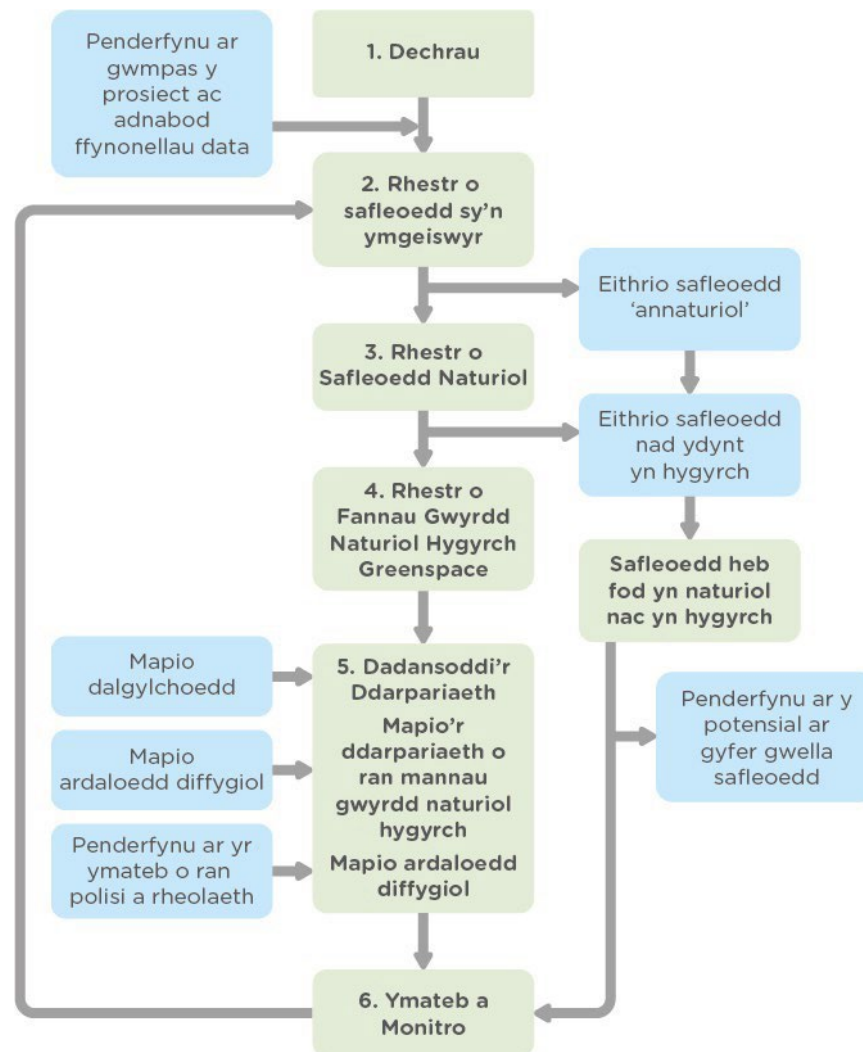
Penderfynu ar gwmpas y prosiect ac adnabod ffynonellau data

1. Dechrau

2. Rhestr o safleoedd sy'n ymgeiswyr

Eithrio safleoedd 'annaturiol'

3. Rhestr o Safleoedd Naturiol

Eithrio safleoedd nad ydynt yn hygyrch

4. Rhestr o Fannau Gwyrdd Naturiol Hygyrch Greenspace

Safleoedd heb fod yn naturiol nac yn hygyrch

Mapio dalgylchoedd

Mapio ardaloedd diffygiol

Penderfynu ar yr ymateb o ran polisi a rheolaeth

5. Dadansoddi'r Ddarpariaeth
Mapio'r ddarpariaeth o ran mannau gwyrdd naturiol hygyrch
Mapio ardaloedd diffygiol

Penderfynu ar y potensial ar gyfer gwella safleoedd

6. Ymateb a Monitro